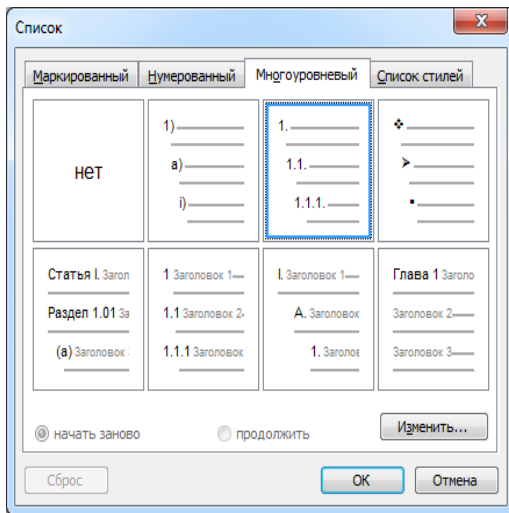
Список

Маркированный | Нумерованный | Многоуровневый | Список стилей

нет

1)
а)
i)

1.
1.1.
1.1.1.

❖
➤
▪

Статья I. Заголо
Раздел 1.01 За
(а) Заголовок

1 Заголовок 1
1.1 Заголовок 2
1.1.1 Заголовок

I. Заголовок 1
A. Заголовок
1. Заголов

Глава 1 Заголо
Заголовок 2
Заголовок 3

начать заново
продолжить
Изменить...

Сброс
ОК
Отмена